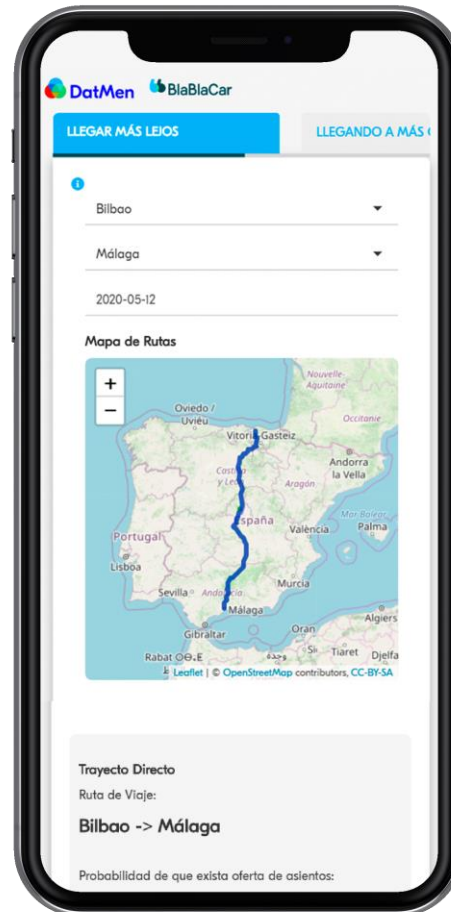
DatMen BlaBlaCar

LLEGAR MÁS LEJOS

LLEGANDO A MÁS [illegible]

Bilbao

Málaga

2020-05-12

Mapa de Rutas

+
−

Nouvelle-Aquitaine

Oviedo / Uviéu

Vitoria-Gasteiz

Occitanie

Andorra la Vella

Castilla y León

Aragón

España

Mar Balear

Palma

Portugal

València

Lisboa

Murcia

Sevilla

Andalucía

Málaga

Algiers

Gibraltar

Oran

Rabat

Tiaret

Djelfa

Leaflet | © OpenStreetMap contributors, CC-BY-SA

Trayecto Directo

Ruta de Viaje:

Bilbao -> Málaga

Probabilidad de que exista oferta de asientos: